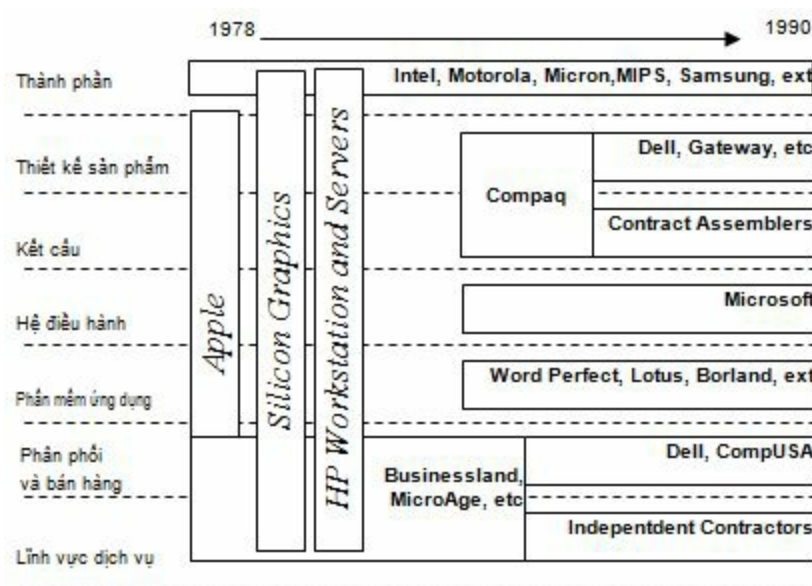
1978

1990

Thành phần

Intel, Motorola, Micron,MIPS, Samsung, ext

Thiết kế sản phẩm

Kết cấu

Hệ điều hành

Phần mềm ứng dụng

Phân phối và bán hàng

Lĩnh vực dịch vụ

Apple

Silicon Graphics

HP Workstation and Servers

Compaq

Dell, Gateway, etc

Contract Assemblers

Microsoft

Word Perfect, Lotus, Borland, ext

Businessland, MicroAge, etc

Dell, CompUSA

Indepentdent Contractors